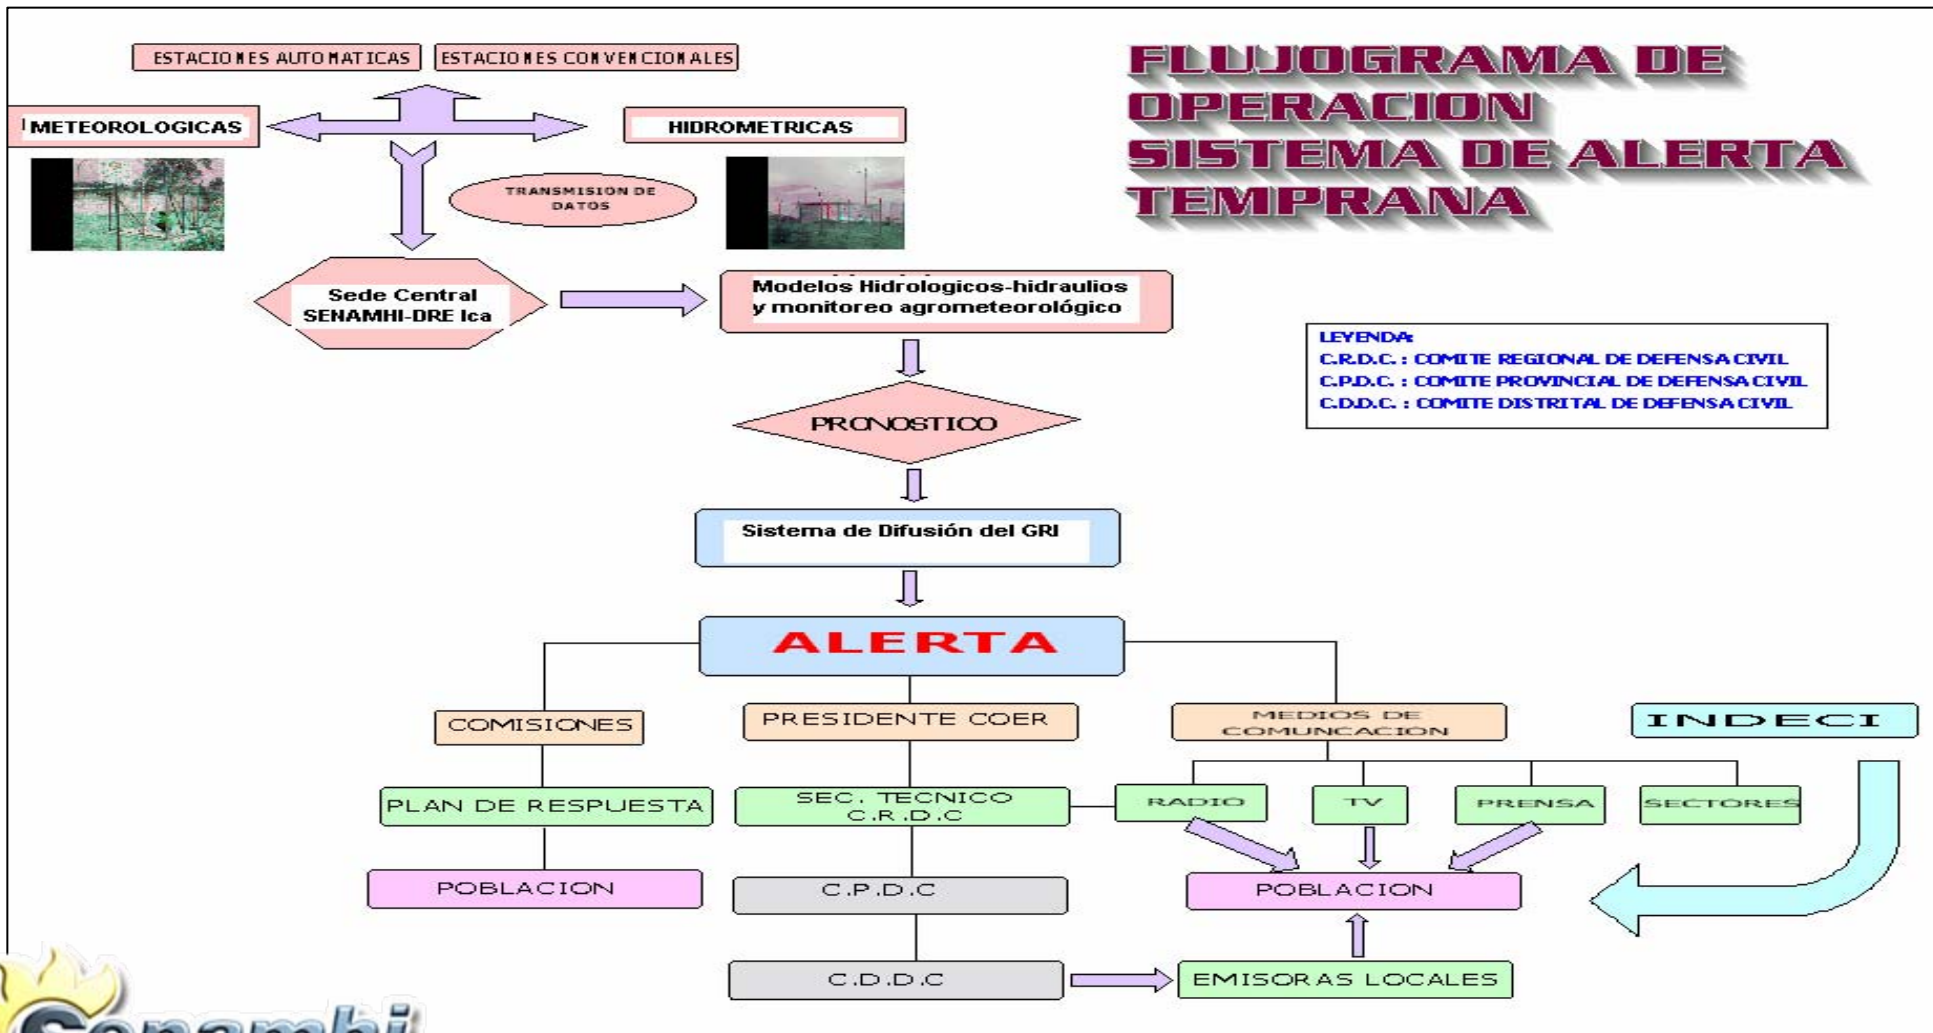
ESTACIONES AUTOMATICAS
ESTACIONES CONVENCIONALES

FLUJOGRAMA DE OPERACION SISTEMA DE ALERTA TEMPRANA

METEOROLOGICAS
HIDROMETRICAS

TRANSMISION DE DATOS

Sede Central SENAMHI-DRE Ica

Modelos Hidrologicos-hidraulios y monitoreo agrometeorológico

LEYENDA:
C.R.D.C. : COMITE REGIONAL DE DEFENSA CIVIL
C.P.D.C. : COMITE PROVINCIAL DE DEFENSA CIVIL
C.D.D.C. : COMITE DISTRITAL DE DEFENSA CIVIL

PRONOSTICO

Sistema de Difusión del GRI

ALERTA

COMISIONES
PRESIDENTE COER
MEDIOS DE COMUNCACION
INDECI

PLAN DE RESPUESTA
SEC. TECNICO C.R.D.C
RADIO
TV
PRENSA
SECTORES

POBLACION
C.P.D.C
POBLACION

C.D.D.C
EMISORAS LOCALES

Senamhi